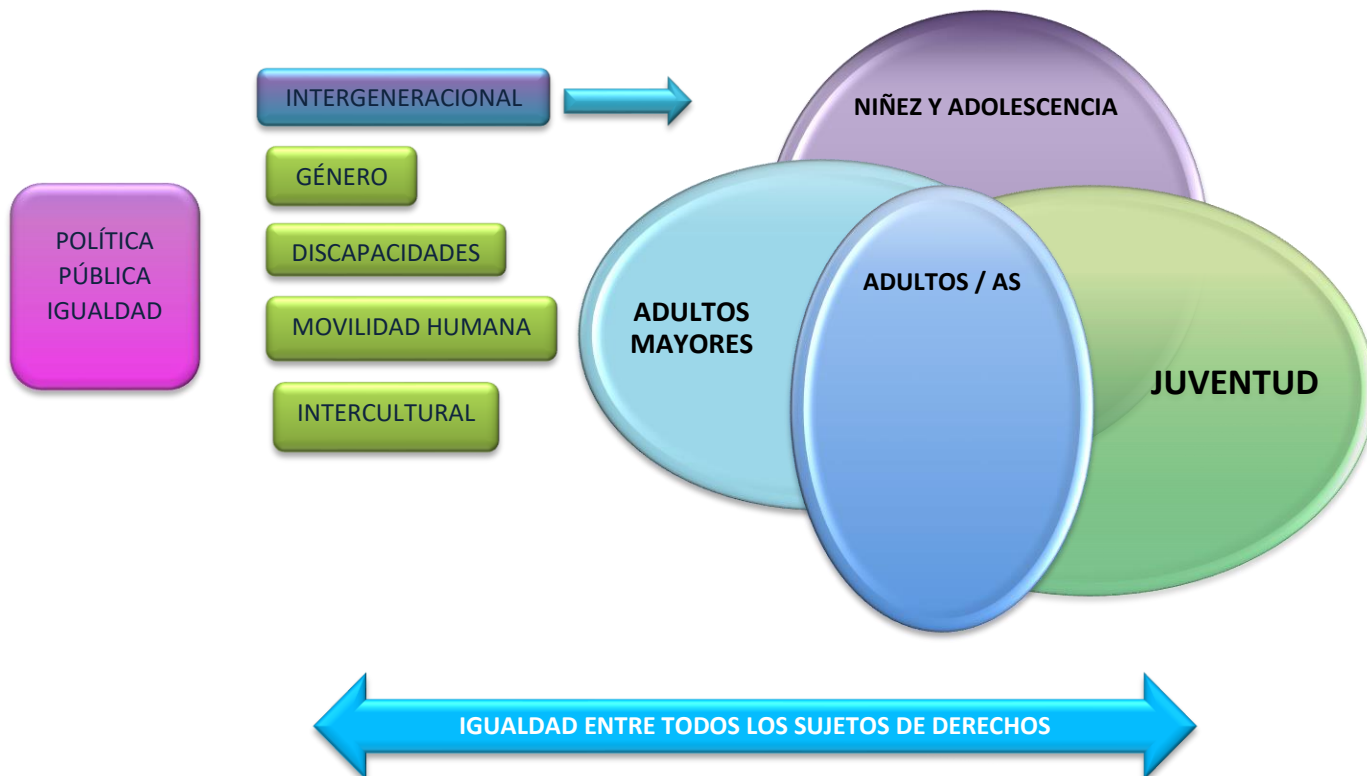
POLÍTICA PÚBLICA IGUALDAD

INTERGENERACIONAL

GÉNERO

DISCAPACIDADES

MOVILIDAD HUMANA

INTERCULTURAL

NIÑEZ Y ADOLESCENCIA

ADULTOS MAYORES

ADULTOS / AS

JUVENTUD

IGUALDAD ENTRE TODOS LOS SUJETOS DE DERECHOS